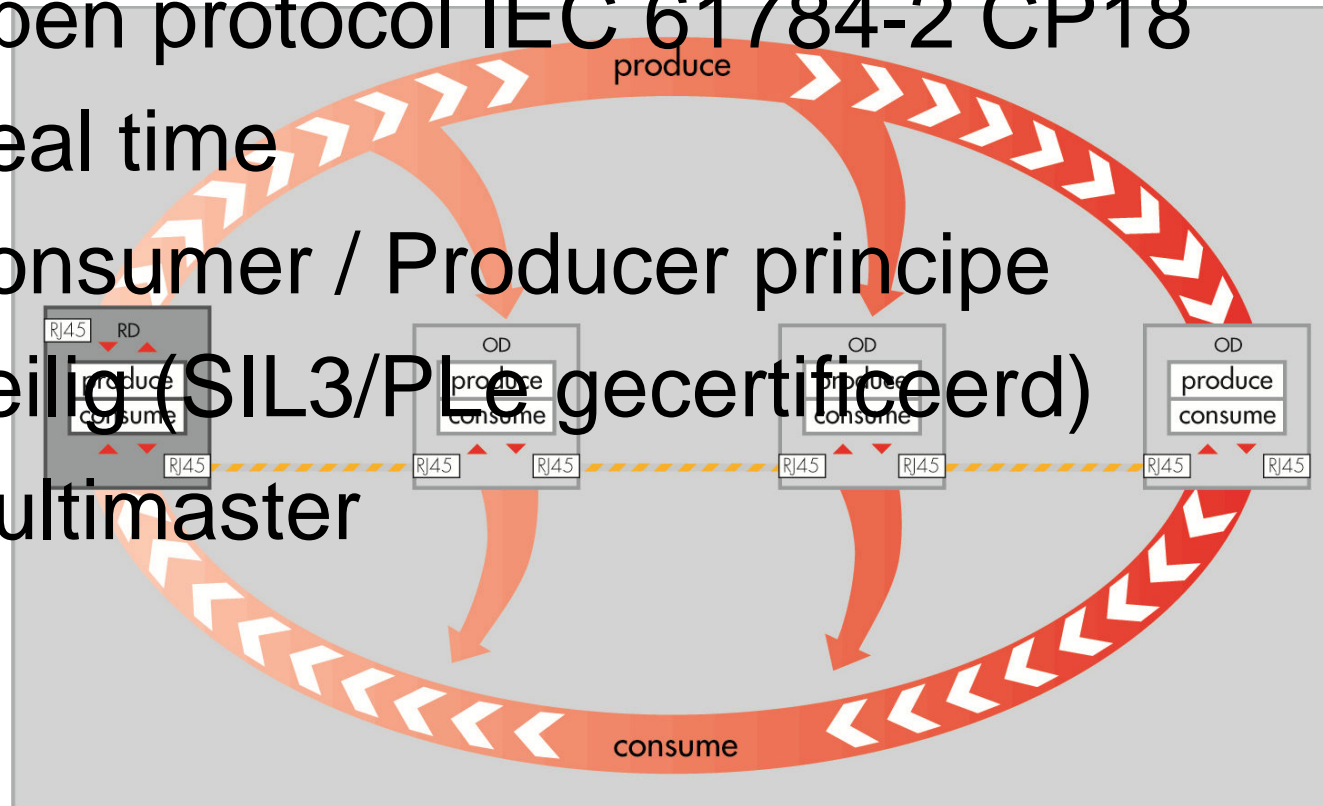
pen protocol IEC 61784-2 CP18
eal time
onsumer / Producer principe
eilig (SIL3/PLe gecertificeerd)
ultimaster

produce

RJ45 RD
produce
consume
RJ45

OD
produce
consume
RJ45 RJ45

OD
produce
consume
RJ45 RJ45

OD
produce
consume
RJ45 RJ45

consume